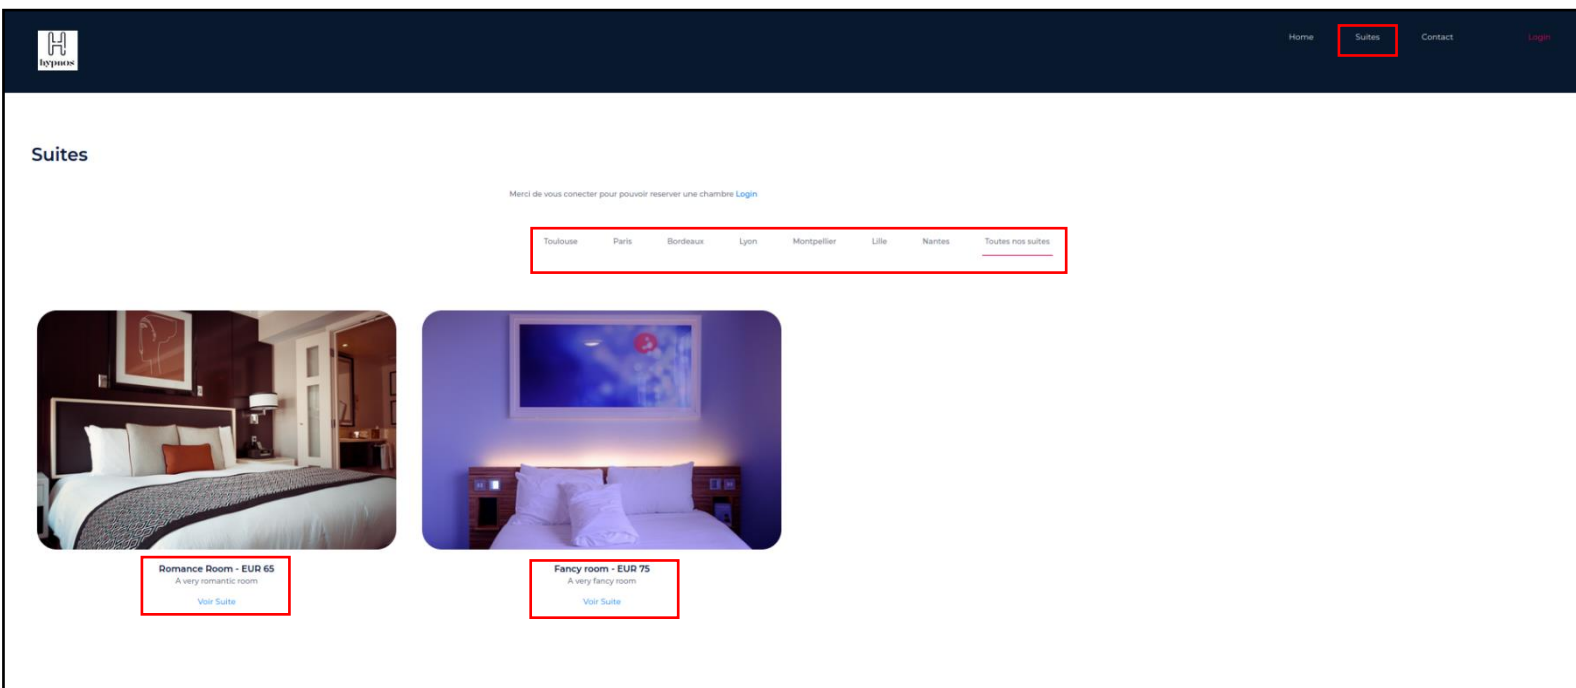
H
hypnos

Home Suites Contact Login

Suites

Merci de vous conecter pour pouvoir reserver une chambre Login

Toulouse Paris Bordeaux Lyon Montpellier Lille Nantes Toutes nos suites

Romance Room - EUR 65
A very romantic room
Voir Suite

Fancy room - EUR 75
A very fancy room
Voir Suite